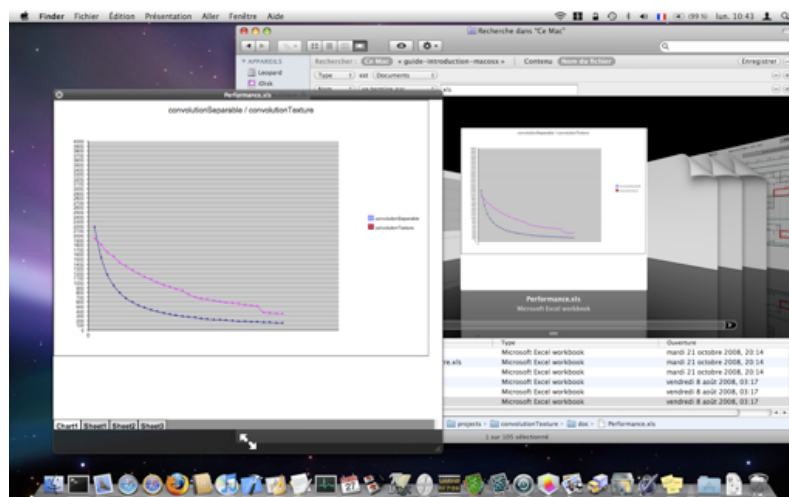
Finder Fichier Édition Présentation Aller Fenêtre Aide

(99 %) lun. 10:43

Recherche dans "Ce Mac"

APPAREILS
Leopard
iDisk

Rechercher : Ce Mac « guide-introduction-macosx » Contenu Nom du fichier

Enregistrer

Type ext Documents

Performance.xls

convolutionSeparable / convolutionTexture

convolutionSeparable
convolutionTexture

Chart1 Sheet1 Sheet2 Sheet3

Performance.xls
Microsoft Excel workbook

| | Type | Ouverture |
|---|---|---|
| | Microsoft Excel workbook | mardi 21 octobre 2008, 20:14 |
| re.xls | Microsoft Excel workbook | mardi 21 octobre 2008, 20:14 |
| | Microsoft Excel workbook | mardi 21 octobre 2008, 20:14 |
| | Microsoft Excel workbook | vendredi 8 août 2008, 03:17 |
| | Microsoft Excel workbook | vendredi 8 août 2008, 03:17 |
| | Microsoft Excel workbook | vendredi 8 août 2008, 03:17 |
| | Microsoft Excel workbook | vendredi 8 août 2008, 03:17 |

projects › convolutionTexture › doc › Performance.xls

1 sur 105 sélectionné